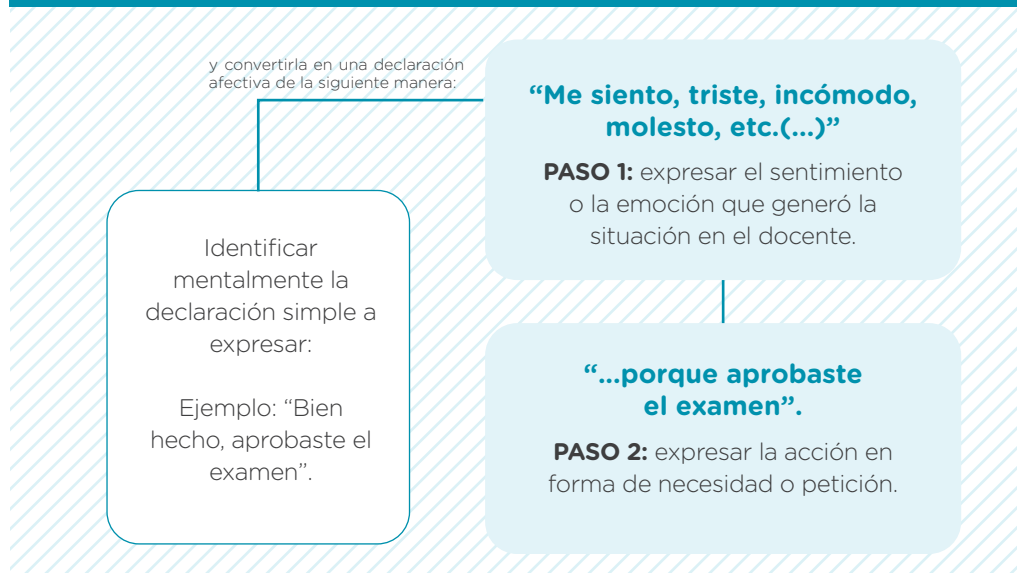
Identificar mentalmente la declaración simple a expresar:

Ejemplo: “Bien hecho, aprobaste el examen”.

y convertirla en una declaración afectiva de la siguiente manera:

**“Me siento, triste, incómodo, molesto, etc.(…)”**

**PASO 1:** expresar el sentimiento o la emoción que generó la situación en el docente.

**“…porque aprobaste el examen”.**

**PASO 2:** expresar la acción en forma de necesidad o petición.